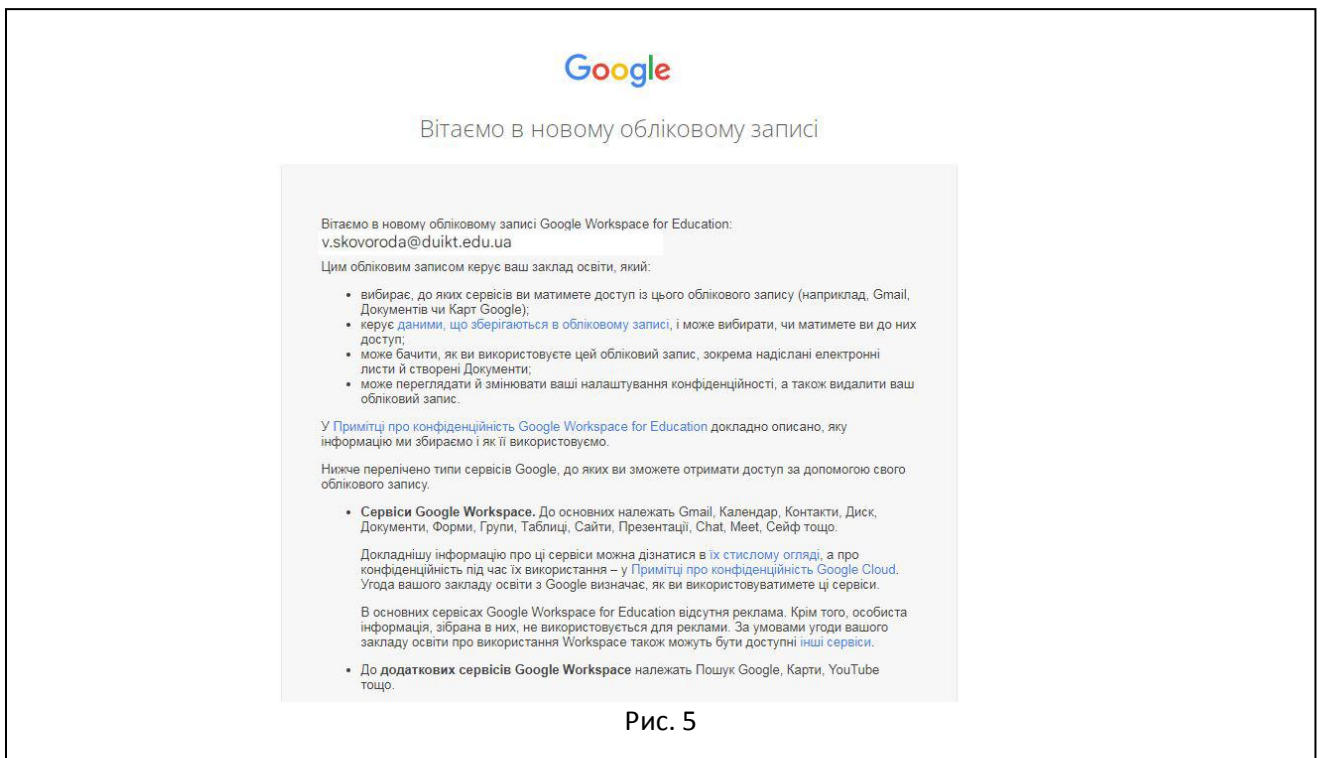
Google

Вітаємо в новому обліковому записі

Вітаємо в новому обліковому записі Google Workspace for Education:
v.skovoroda@duikt.edu.ua

Цим обліковим записом керує ваш заклад освіти, який:

- вибирає, до яких сервісів ви матимете доступ із цього облікового запису (наприклад, Gmail, Документів чи Карт Google);
- керує даними, що зберігаються в обліковому записі, і може вибирати, чи матимете ви до них доступ;
- може бачити, як ви використовуєте цей обліковий запис, зокрема надіслані електронні листи й створені Документи;
- може переглядати й змінювати ваші налаштування конфіденційності, а також видалити ваш обліковий запис.

У Примітці про конфіденційність Google Workspace for Education докладно описано, яку інформацію ми збираємо і як її використовуємо.

Нижче перелічено типи сервісів Google, до яких ви зможете отримати доступ за допомогою свого облікового запису.

- **Сервіси Google Workspace.** До основних належать Gmail, Календар, Контакти, Диск, Документи, Форми, Групи, Таблиці, Сайти, Презентації, Chat, Meet, Сейф тощо.

  Докладнішу інформацію про ці сервіси можна дізнатися в їх стислому огляді, а про конфіденційність під час їх використання – у Примітці про конфіденційність Google Cloud. Угода вашого закладу освіти з Google визначає, як ви використовуватимете ці сервіси.

  В основних сервісах Google Workspace for Education відсутня реклама. Крім того, особиста інформація, зібрана в них, не використовується для реклами. За умовами угоди вашого закладу освіти про використання Workspace також можуть бути доступні інші сервіси.

- До **додаткових сервісів Google Workspace** належать Пошук Google, Карти, YouTube тощо.

Рис. 5